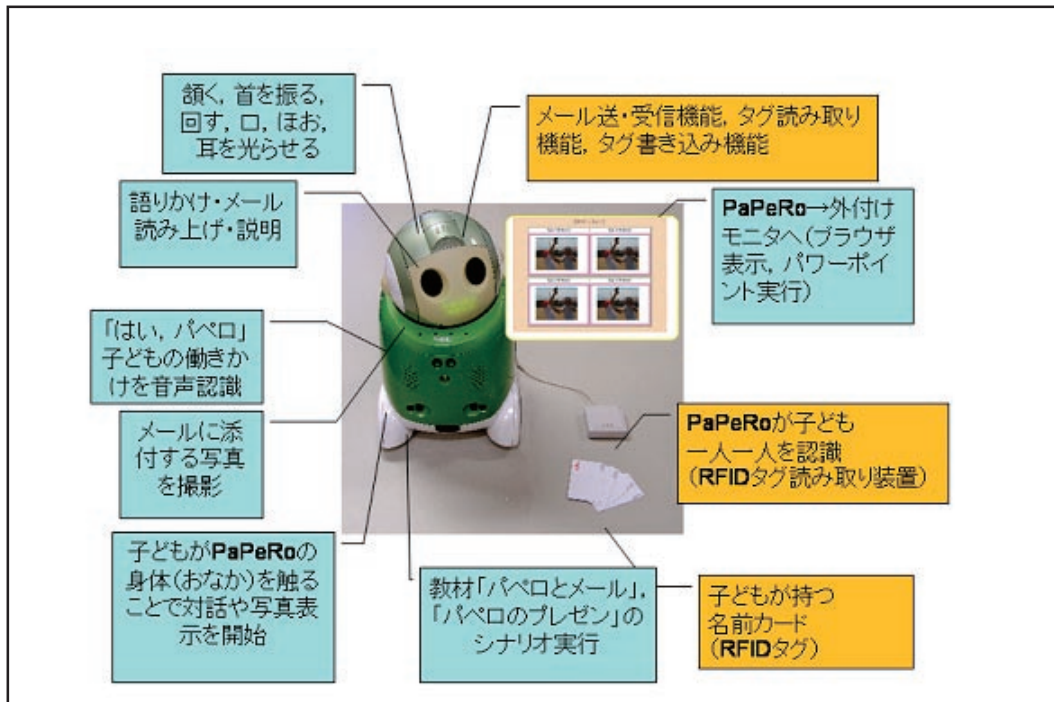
頷く, 首を振る, 回す, 口, ほお, 耳を光らせる

メール送・受信機能, タグ読み取り機能, タグ書き込み機能

語りかけ・メール読み上げ・説明

PaPeRo→外付けモニタへ(ブラウザ表示, パワーポイント実行)

「はい, パペロ」子どもの働きかけを音声認識

メールに添付する写真を撮影

PaPeRoが子ども一人一人を認識(RFIDタグ読み取り装置)

子どもがPaPeRoの身体(おなか)を触ることで対話や写真表示を開始

教材「パペロとメール」,「パペロのプレゼン」のシナリオ実行

子どもが持つ名前カード(RFIDタグ)